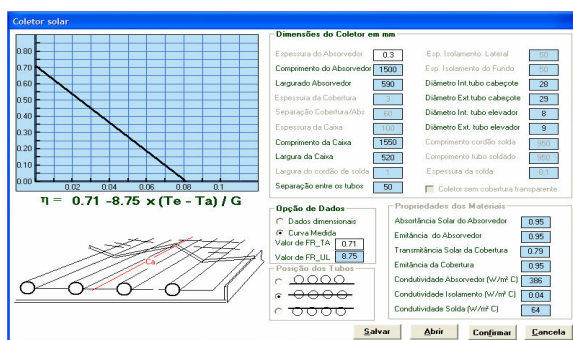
Coletor solar

0.80
0.70
0.60
0.50
0.40
0.30
0.20
0.10
0.02 0.04 0.06 0.08 0.1

η = 0.71 -8.75 x (Te - Ta) / G

Ca

Dimensões do Coletor em mm

| | | | |
|---|---|---|---|
| Espessura do Absorvedor | 0.3 | Esp. Isolamento Lateral | 50 |
| Comprimento do Absorvedor | 1500 | Esp. Isolamento do Fundo | 50 |
| Largurado Absorvedor | 590 | Diâmetro Int.tubo cabeçote | 28 |
| Espessura da Cobertura | 3 | Diâmetro Ext.tubo cabeçote | 29 |
| Separação Cobertura/Abs | 60 | Diâmetro Int. tubo elevador | 8 |
| Espessura da Caixa | 100 | Diâmetro Ext. tubo elevador | 9 |
| Comprimento da Caixa | 1550 | Comprimento cordão solda | 350 |
| Largura da Caixa | 520 | Comprimento tubo soldado | 350 |
| Largura do cordão de solda | 1 | Espessura da solda | 0.1 |
| Separação entre os tubos | 50 | Coletor sem cobertura transparente | |

Opção de Dados
Dados dimensionais
Curva Medida
Valor de FR_TA 0.71
Valor de FR_UL 8.75

Posição dos Tubos

Propriedades dos Materiais

| | |
|---|---|
| Absortância Solar do Absorvedor | 0.95 |
| Emitância do Absorvedor | 0.95 |
| Transmitância Solar da Cobertura | 0.79 |
| Emitância da Cobertura | 0.95 |
| Condutividade Absorvedor (W/m² C) | 386 |
| Condutividade Isolamento (W/m² C) | 0.04 |
| Condutividade Solda (W/m² C) | 64 |

Salvar Abrir Confirmar Cancela